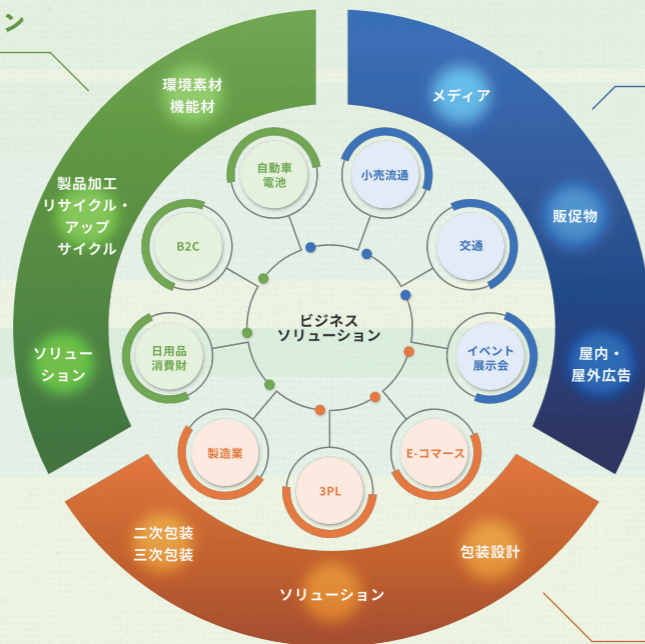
ン

環境素材
機能材

製品加工
リサイクル・
アップ
サイクル

ソリュー
ション

メディア

販促物

屋内・
屋外広告

自動車
電池

小売流通

B2C

交通

ビジネス
ソリューション

日用品
消費財

イベント
展示会

製造業

E-コマース

3PL

二次包装
三次包装

包装設計

ソリューション